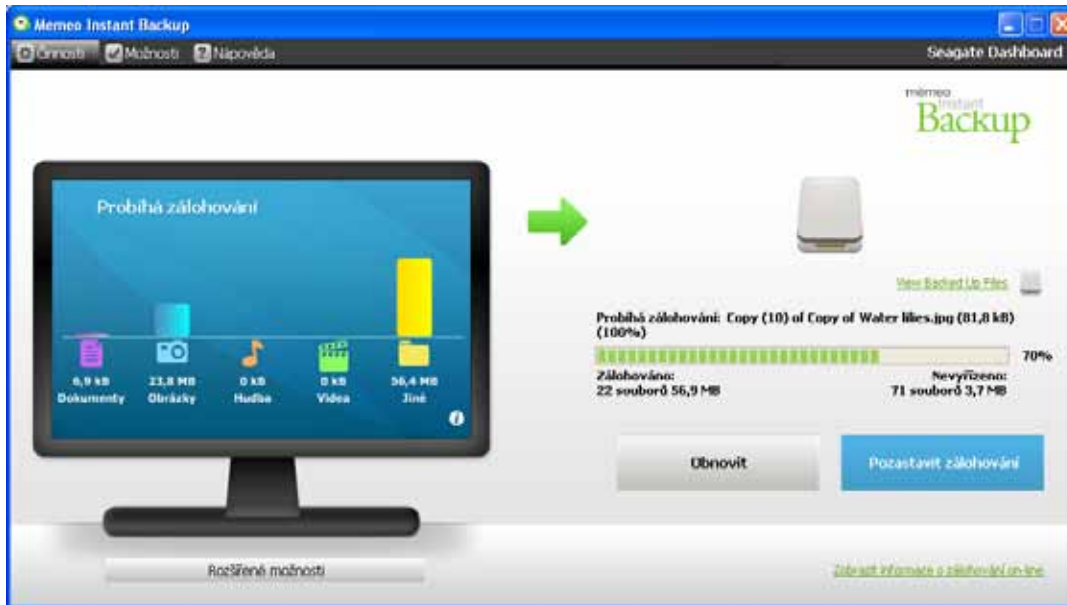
Memeo Instant Backup

Činnosti Možnosti Nápověda

Seagate Dashboard

memeo Instant Backup

Probíhá zálohování

6,9 kB Dokumenty

23,8 MB Obrázky

0 kB Hudba

0 kB Videa

56,4 MB Jiné

View Backed Up Files

Probíhá zálohování: Copy (10) of Copy of Water lilies.jpg (81,8 kB) (100%)

70%

Zálohováno: 22 souborů 56,9 MB

Nevyřízeno: 71 souborů 3,7 MB

Obnovit

Pozastavit zálohování

Rozšířené možnosti

Zobrazit informace o zálohování on-line